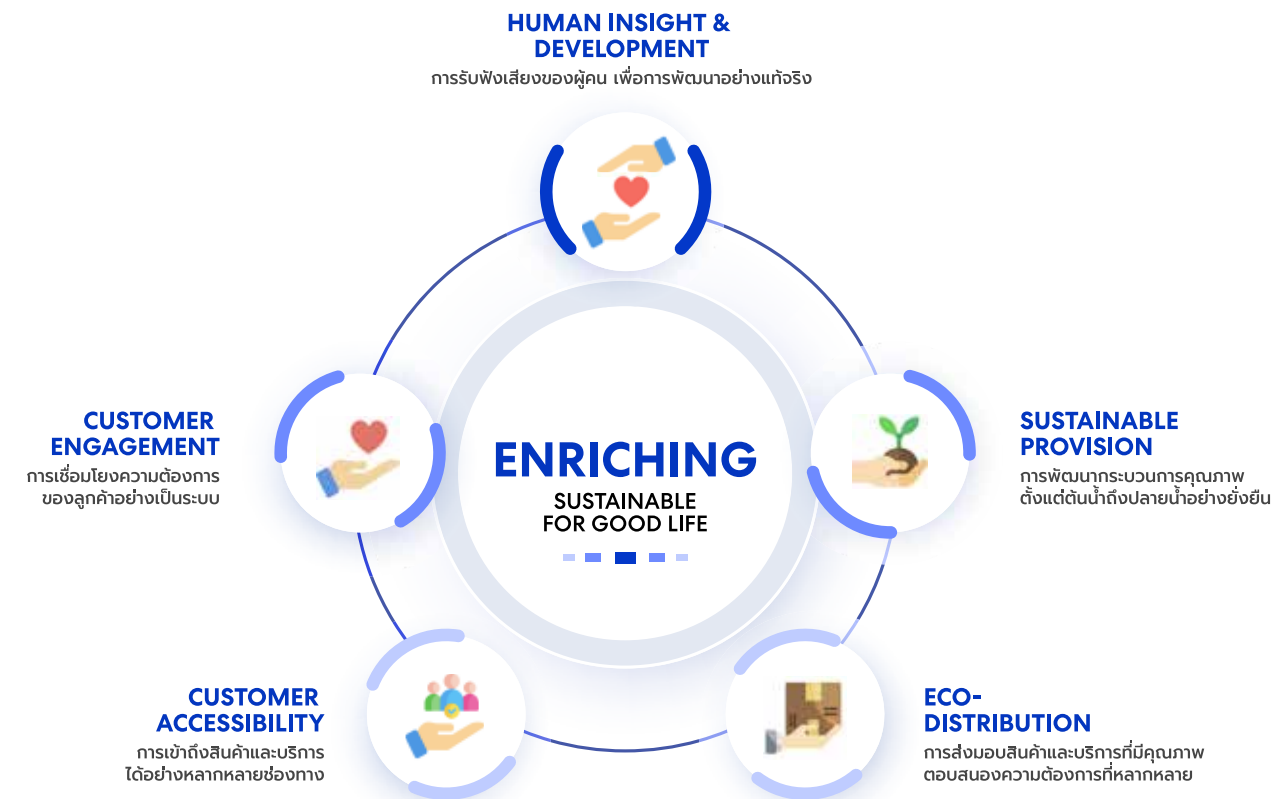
HUMAN INSIGHT & DEVELOPMENT
การรับฟังเสียงของผู้คน เพื่อการพัฒนาอย่างแท้จริง

CUSTOMER ENGAGEMENT
การเชื่อมโยงความต้องการของลูกค้าอย่างเป็นระบบ

ENRICHING
SUSTAINABLE
FOR GOOD LIFE

SUSTAINABLE PROVISION
การพัฒนากระบวนการคุณภาพ ตั้งแต่ต้นน้ำถึงปลายน้ำอย่างยั่งยืน

CUSTOMER ACCESSIBILITY
การเข้าถึงสินค้าและบริการได้อย่างหลากหลายช่องทาง

ECO-DISTRIBUTION
การส่งมอบสินค้าและบริการที่มีคุณภาพ ตอบสนองความต้องการที่หลากหลาย